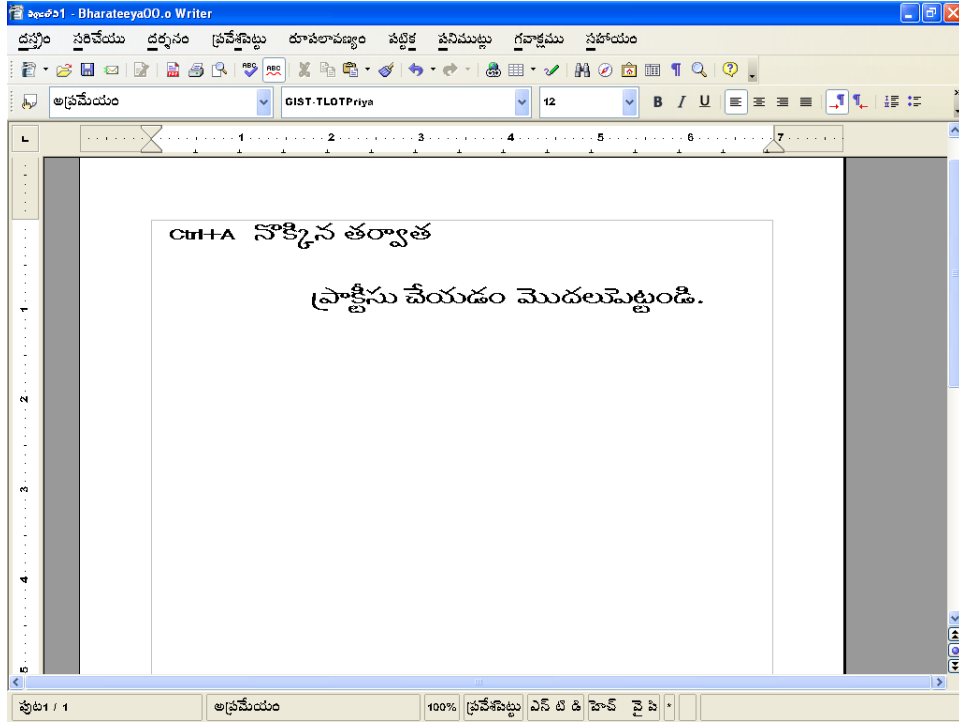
పేరులేని1 - BharateeyaOO.o Writer

దస్త్రం సరిచేయు దర్శనం ప్రవేశపెట్టు రూపలావణ్యం పట్టిక పనిముట్లు గవాక్షము సహాయం

అప్రమేయం GIST-TLOTPriya 12

B I U

1 2 3 4 5 6 7

Ctrl+A నొక్కిన తర్వాత

ప్రాక్టీసు చేయడం మొదలుపెట్టండి.

పుట1 / 1 అప్రమేయం 100% ప్రవేశపెట్టు ఎస్ టి డి హెచ్ వై పి *